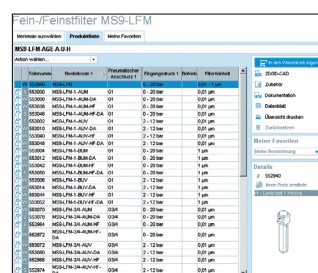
Fein-/Feinstfilter MS9-LFM

Merkmale auswählen | Produktliste | Meine Favoriten

MS9-LFM-AGE-A-U-H

Aktion wählen...

| | Teilenummer | Bestellcode 1 | Pneumatischer Anschluss 1 | Eingangsdruck 1 | Betriebs | Filterfeinheit |
|---|---|---|---|---|---|---|
| | 552940 | MS9-LFM-... | | 0 - 20 bar | | 0,01 µm |
| | 553000 | MS9-LFM-1-AUM | G1 | 0 - 20 bar | | 0,01 µm |
| | 553001 | MS9-LFM-1-AUM-DA | G1 | 0 - 20 bar | | 0,01 µm |
| | 553044 | MS9-LFM-1-AUM-HF | G1 | 0 - 20 bar | | 0,01 µm |
| | 553045 | MS9-LFM-1-AUM-HF-DA | G1 | 0 - 20 bar | | 0,01 µm |
| | 553002 | MS9-LFM-1-AUV | G1 | 2 - 12 bar | | 0,01 µm |
| | 553003 | MS9-LFM-1-AUV-DA | G1 | 2 - 12 bar | | 0,01 µm |
| | 553046 | MS9-LFM-1-AUV-HF | G1 | 2 - 12 bar | | 0,01 µm |
| | 553047 | MS9-LFM-1-AUV-HF-DA | G1 | 2 - 12 bar | | 0,01 µm |
| | 553010 | MS9-LFM-1-BUM | G1 | 0 - 20 bar | | 1 µm |
| | 553012 | MS9-LFM-1-BUM-DA | G1 | 0 - 20 bar | | 1 µm |
| | 553048 | MS9-LFM-1-BUM-HF | G1 | 0 - 20 bar | | 1 µm |
| | 553050 | MS9-LFM-1-BUM-HF-DA | G1 | 0 - 20 bar | | 1 µm |
| | 553005 | MS9-LFM-1-BUV | G1 | 2 - 12 bar | | 1 µm |
| | 553008 | MS9-LFM-1-BUV-DA | G1 | 2 - 12 bar | | 1 µm |
| | 553051 | MS9-LFM-1-BUV-HF | G1 | 2 - 12 bar | | 1 µm |
| | 553052 | MS9-LFM-1-BUV-HF-DA | G1 | 2 - 12 bar | | 1 µm |
| | 553070 | MS9-LFM-3/4-AUM | G3/4 | 0 - 20 bar | | 0,01 µm |
| | 553071 | MS9-LFM-3/4-AUM-DA | G3/4 | 0 - 20 bar | | 0,01 µm |
| | 553086 | MS9-LFM-3/4-AUM-HF | G3/4 | 0 - 20 bar | | 0,01 µm |
| | 553087 | MS9-LFM-3/4-AUM-HF-DA | G3/4 | 0 - 20 bar | | 0,01 µm |
| | 553072 | MS9-LFM-3/4-AUV | G3/4 | 2 - 12 bar | | 0,01 µm |
| | 553073 | MS9-LFM-3/4-AUV-DA | G3/4 | 2 - 12 bar | | 0,01 µm |
| | 553088 | MS9-LFM-3/4-AUV-HF | G3/4 | 2 - 12 bar | | 0,01 µm |
| | 553089 | MS9-LFM-3/4-AUV-HF-DA | G3/4 | 2 - 12 bar | | 0,01 µm |

In den Warenkorb legen
2D/3D-CAD
Zubehör
Dokumentation
Datenblatt
Übersicht drucken
Zurücksetzen

Meine Favoriten
Meine Bestellung

Details
552940
Beste Preis ermitteln
Lieferzeit ermitteln